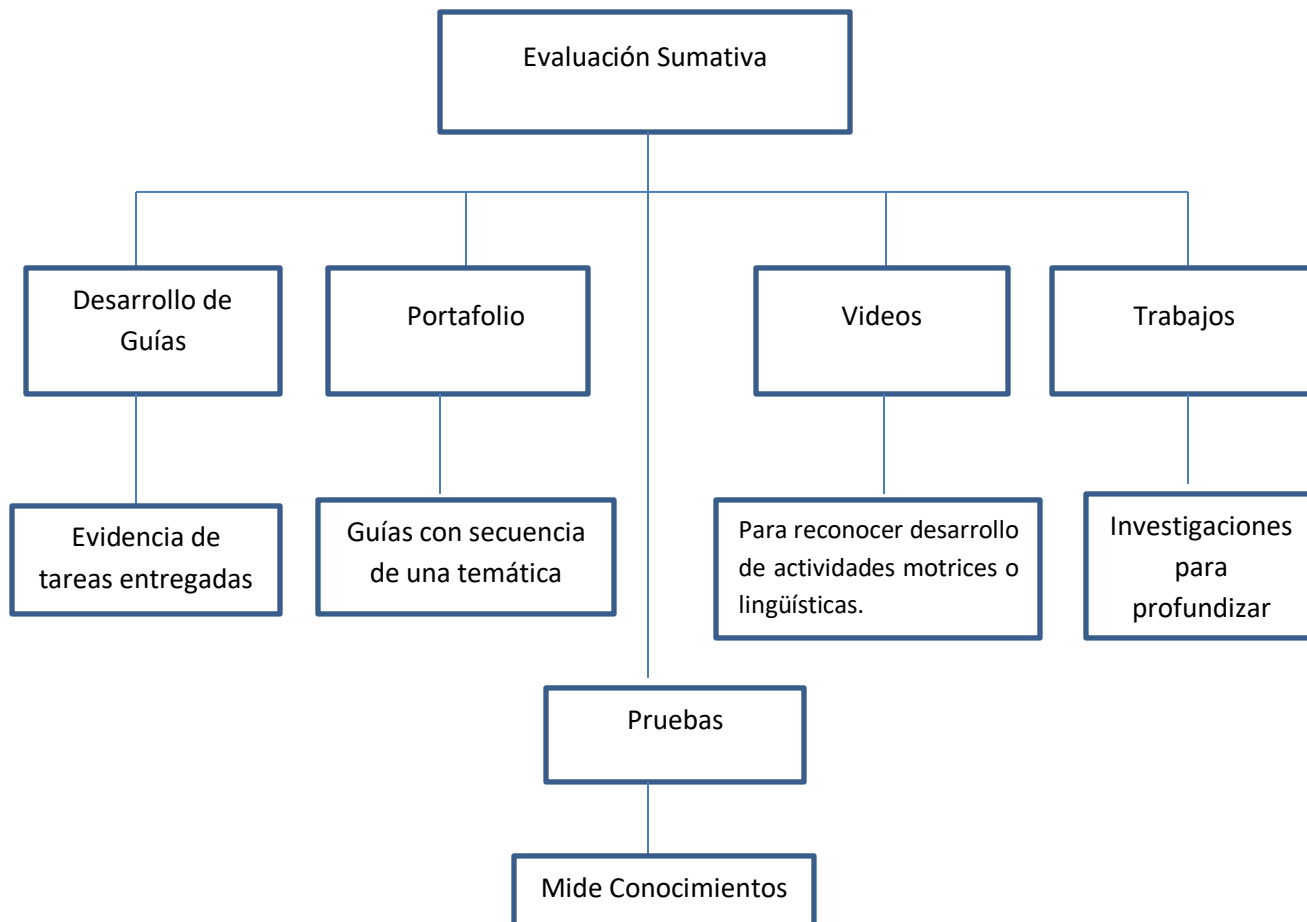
Evaluación Sumativa

Desarrollo de Guías

Portafolio

Videos

Trabajos

Evidencia de tareas entregadas

Guías con secuencia de una temática

Para reconocer desarrollo de actividades motrices o lingüísticas.

Investigaciones para profundizar

Pruebas

Mide Conocimientos